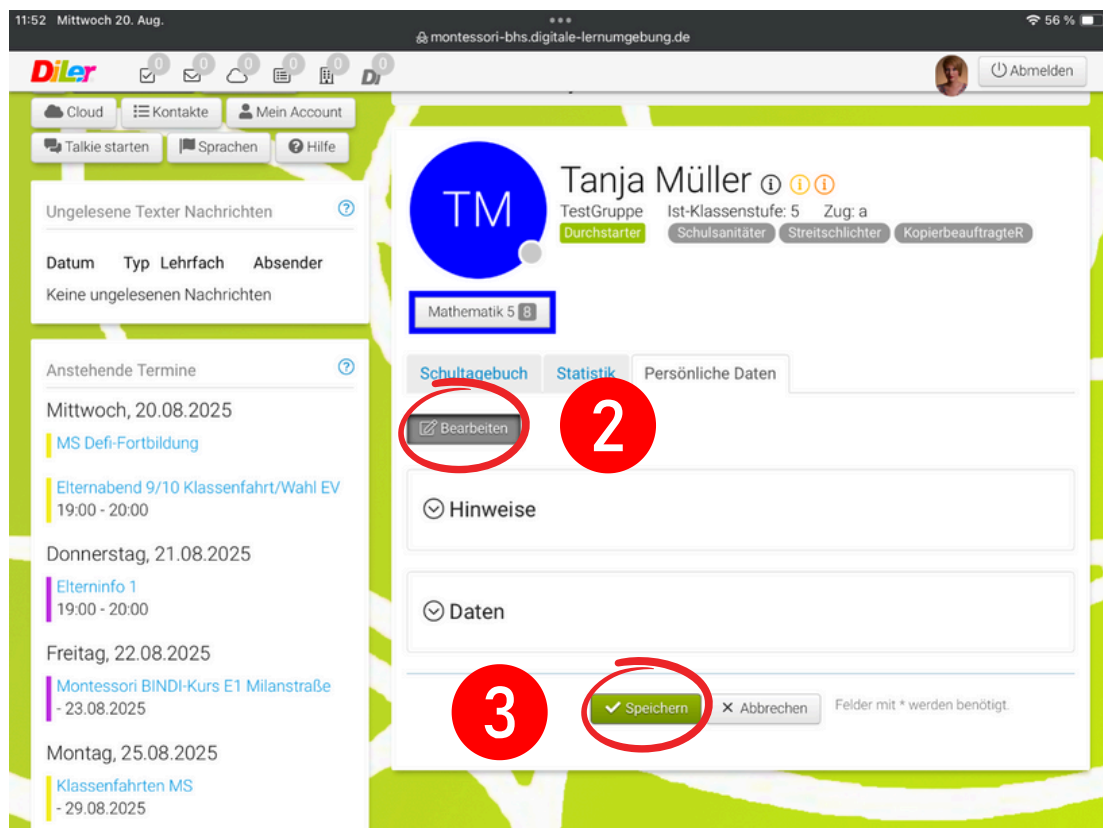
11:52 Mittwoch 20. Aug.
montessori-bhs.digitale-lernumgebung.de
56 %

DiLer 0 0 0 0 0 0 Di
Abmelden

Cloud
Kontakte
Mein Account
Talkie starten
Sprachen
Hilfe

Ungelesene Texter Nachrichten

| Datum | Typ | Lehrfach | Absender |
|---|---|---|---|

Keine ungelesenen Nachrichten

Anstehende Termine

Mittwoch, 20.08.2025
MS Defi-Fortbildung
Elternabend 9/10 Klassenfahrt/Wahl EV
19:00 - 20:00

Donnerstag, 21.08.2025
Elterninfo 1
19:00 - 20:00

Freitag, 22.08.2025
Montessori BINDI-Kurs E1 Milanstraße
- 23.08.2025

Montag, 25.08.2025
Klassenfahrten MS
- 29.08.2025

TM
Tanja Müller
TestGruppe Ist-Klassenstufe: 5 Zug: a
Durchstarter Schulsanitäter Streitschlichter KopierbeauftragteR
Mathematik 5 8

Schultagebuch Statistik Persönliche Daten

Bearbeiten
2

Hinweise

Daten

3
Speichern
Abbrechen
Felder mit * werden benötigt.